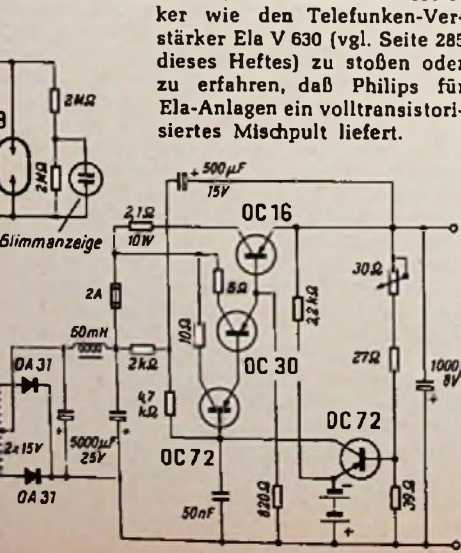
ker wie den Telefunken-Verstärker Ela V 630 (vgl. Seite 285 dieses Heftes) zu stoßen oder zu erfahren, daß Philips für Ela-Anlagen ein volltransistorisiertes Mischpult liefert.

B
2MΩ
2MΩ
Glimmanzeige
+ 500µF
15V
2,1Ω
10W
OC 16
30Ω
2A
5Ω
2,2kΩ
50mH
10Ω
OA 31
2kΩ
OC 30
27Ω
1000
8V
47
kΩ
2x15V
5000µF
25V
OC 72
OC 72
OA 31
50nF
820Ω
39Ω